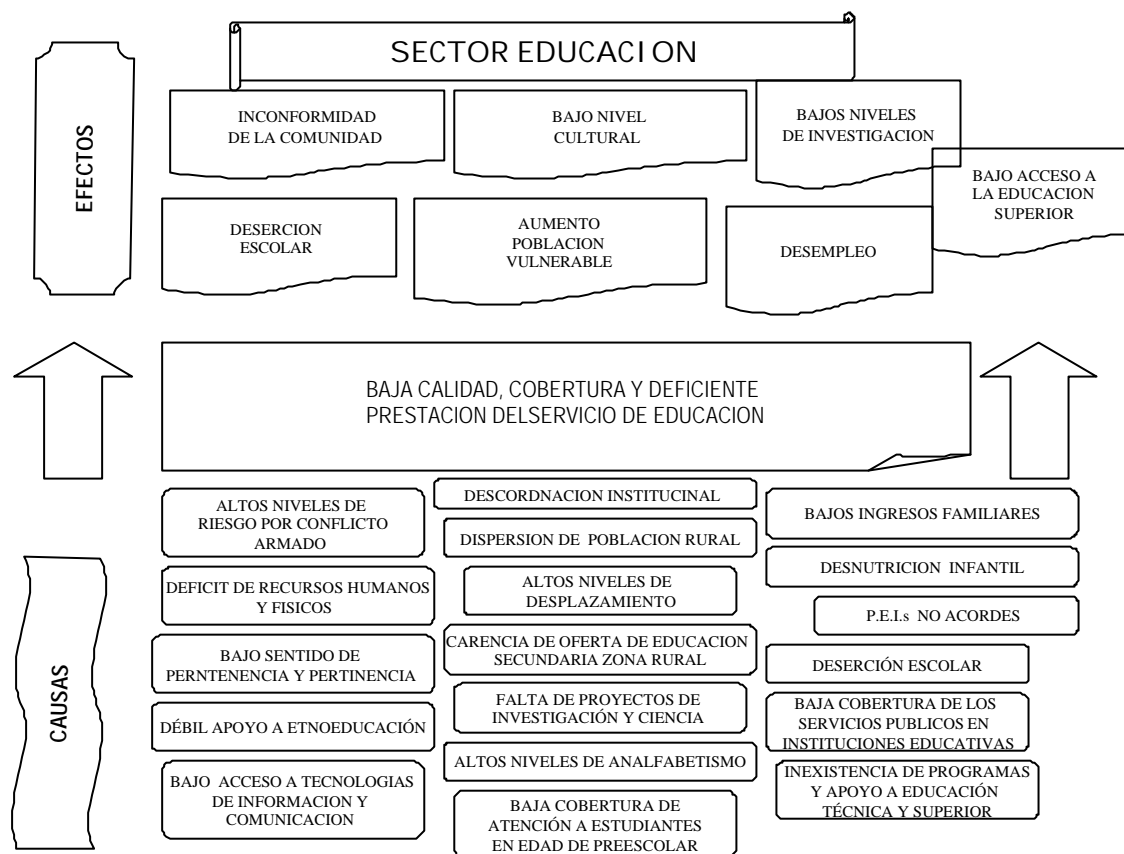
SECTOR EDUCACION

EFECTOS

INCONFORMIDAD DE LA COMUNIDAD

BAJO NIVEL CULTURAL

BAJOS NIVELES DE INVESTIGACION

BAJO ACCESO A LA EDUCACION SUPERIOR

DESERCION ESCOLAR

AUMENTO POBLACION VULNERABLE

DESEMPLEO

BAJA CALIDAD, COBERTURA Y DEFICIENTE PRESTACION DELSERVICIO DE EDUCACION

CAUSAS

ALTOS NIVELES DE RIESGO POR CONFLICTO ARMADO

DEFICIT DE RECURSOS HUMANOS Y FISICOS

BAJO SENTIDO DE PERNTENENCIA Y PERTINENCIA

DÉBIL APOYO A ETNOEDUCACIÓN

BAJO ACCESO A TECNOLOGIAS DE INFORMACION Y COMUNICACION

DESCORDNACION INSTITUCINAL

DISPERSION DE POBLACION RURAL

ALTOS NIVELES DE DESPLAZAMIENTO

CARENCIA DE OFERTA DE EDUCACION SECUNDARIA ZONA RURAL

FALTA DE PROYECTOS DE INVESTIGACIÓN Y CIENCIA

ALTOS NIVELES DE ANALFABETISMO

BAJA COBERTURA DE ATENCIÓN A ESTUDIANTES EN EDAD DE PREESCOLAR

BAJOS INGRESOS FAMILIARES

DESNUTRICION INFANTIL

P.E.I.s NO ACORDES

DESERCIÓN ESCOLAR

BAJA COBERTURA DE LOS SERVICIOS PUBLICOS EN INSTITUCIONES EDUCATIVAS

INEXISTENCIA DE PROGRAMAS Y APOYO A EDUCACIÓN TÉCNICA Y SUPERIOR